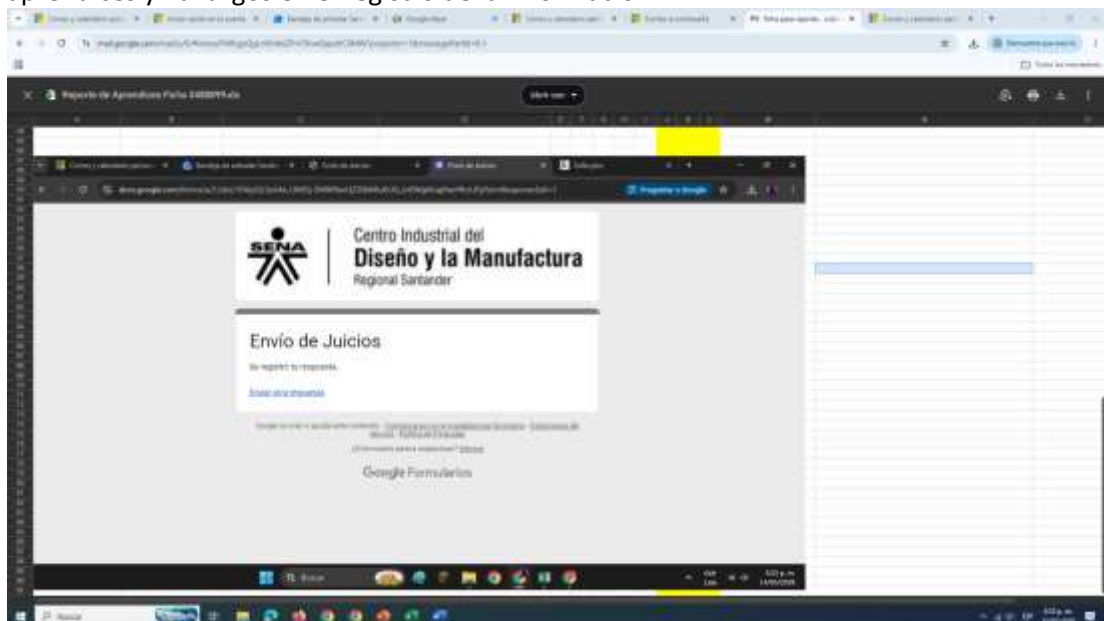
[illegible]

Reporte de Aprendices Ficha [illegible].xls

Abrir con

SENA

Centro Industrial del
Diseño y la Manufactura
Regional Santander

Envío de Juicios

Se registró tu respuesta.

Enviar otra respuesta

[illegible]

Google Formularios

Buscar